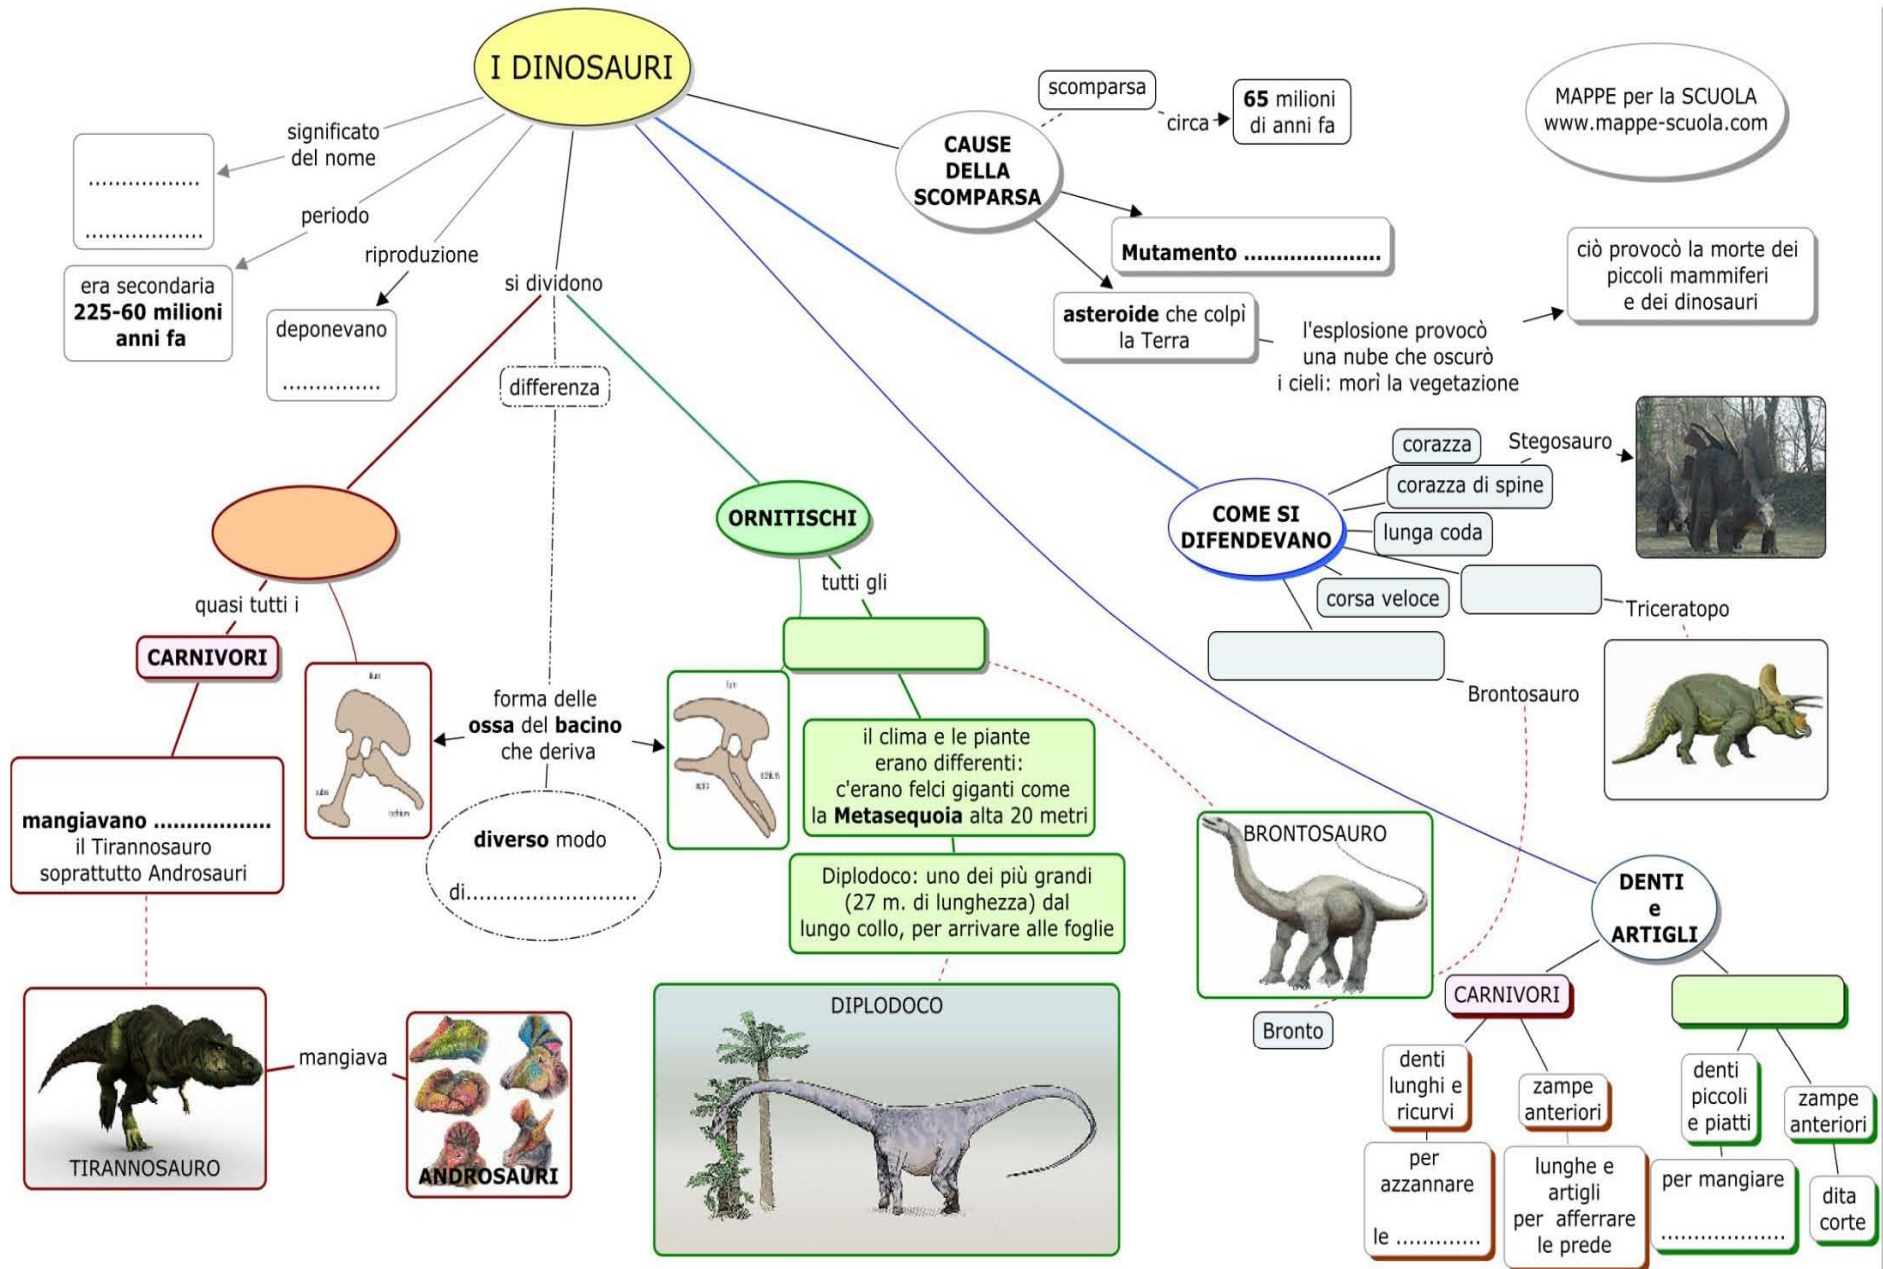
I DINOSAURI

MAPPE per la SCUOLA
www.mappe-scuola.com

significato del nome

................
................

periodo

era secondaria
**225-60 milioni anni fa**

riproduzione

deponevano
..............

si dividono

differenza

scomparsa

circa

**65** milioni di anni fa

**CAUSE DELLA SCOMPARSA**

**Mutamento ....................**

**asteroide** che colpì la Terra

l'esplosione provocò una nube che oscurò i cieli: morì la vegetazione

ciò provocò la morte dei piccoli mammiferi e dei dinosauri

**COME SI DIFENDEVANO**

corazza

corazza di spine

lunga coda

corsa veloce

Stegosauro

Triceratopo

Brontosauro

quasi tutti i

**CARNIVORI**

**mangiavano ..................**
il Tirannosauro
soprattutto Androsauri

TIRANNOSAURO

mangiava

ANDROSAURI

forma delle
**ossa** del **bacino**
che deriva

**diverso** modo
di.........................

**ORNITISCHI**

tutti gli

il clima e le piante erano differenti:
c'erano felci giganti come
la **Metasequoia** alta 20 metri

Diplodoco: uno dei più grandi (27 m. di lunghezza) dal lungo collo, per arrivare alle foglie

DIPLODOCO

BRONTOSAURO

Bronto

**DENTI e ARTIGLI**

CARNIVORI

denti lunghi e ricurvi

per azzannare
le ............

zampe anteriori

lunghe e artigli per afferrare le prede

denti piccoli e piatti

per mangiare
....................

zampe anteriori

dita corte